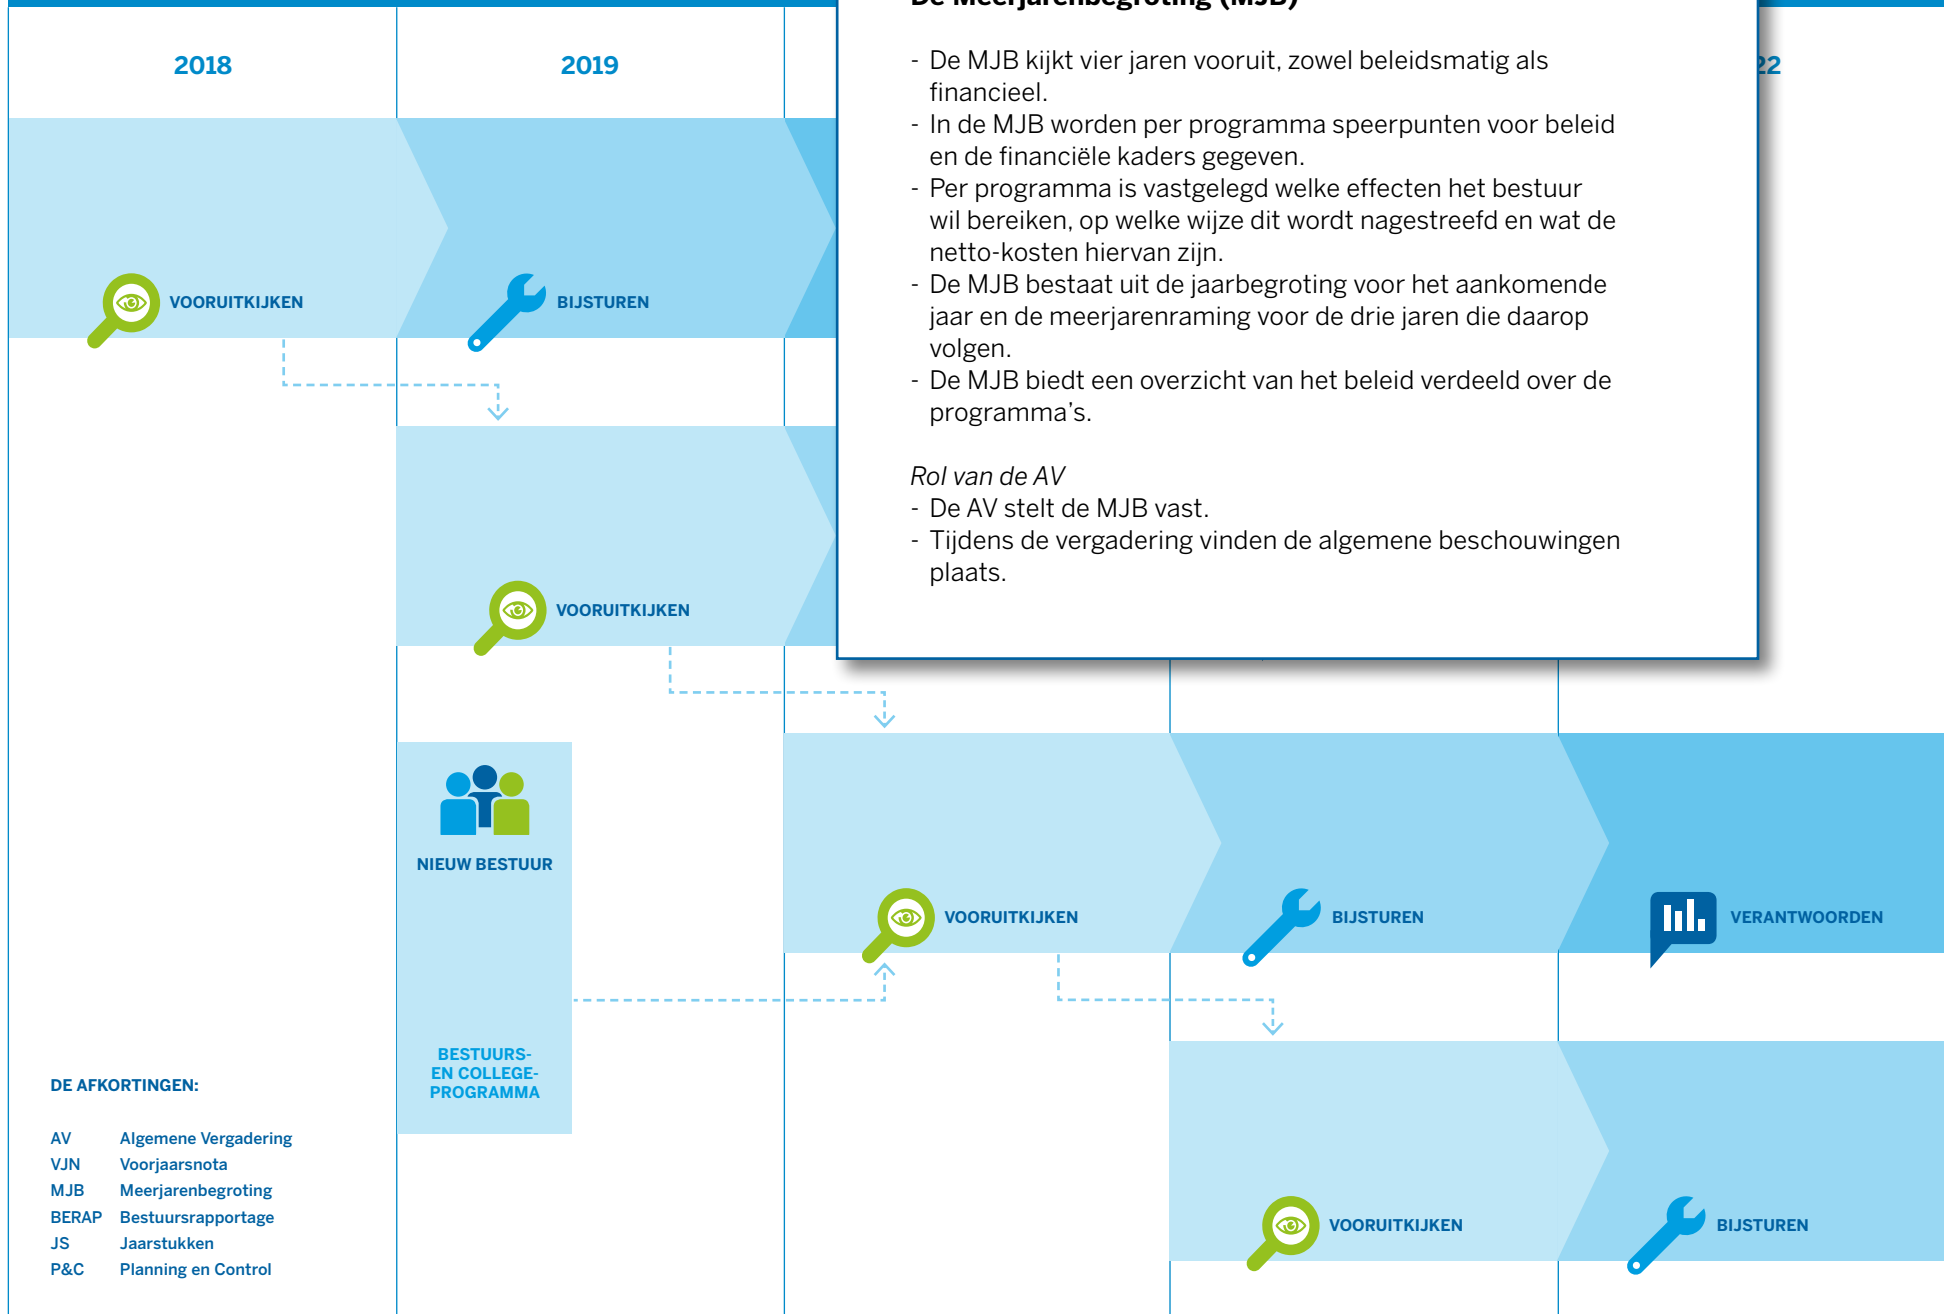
2018

2019

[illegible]

- De MJB kijkt vier jaren vooruit, zowel beleidsmatig als financieel.
- In de MJB worden per programma speerpunten voor beleid en de financiële kaders gegeven.
- Per programma is vastgelegd welke effecten het bestuur wil bereiken, op welke wijze dit wordt nagestreefd en wat de netto-kosten hiervan zijn.
- De MJB bestaat uit de jaarbegroting voor het aankomende jaar en de meerjarenraming voor de drie jaren die daarop volgen.
- De MJB biedt een overzicht van het beleid verdeeld over de programma's.

Rol van de AV
- De AV stelt de MJB vast.
- Tijdens de vergadering vinden de algemene beschouwingen plaats.

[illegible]22

VOORUITKIJKEN

BIJSTUREN

VOORUITKIJKEN

NIEUW BESTUUR

BESTUURS- EN COLLEGE- PROGRAMMA

VOORUITKIJKEN

BIJSTUREN

VERANTWOORDEN

VOORUITKIJKEN

BIJSTUREN

DE AFKORTINGEN:

AV Algemene Vergadering
VJN Voorjaarsnota
MJB Meerjarenbegroting
BERAP Bestuursrapportage
JS Jaarstukken
P&C Planning en Control